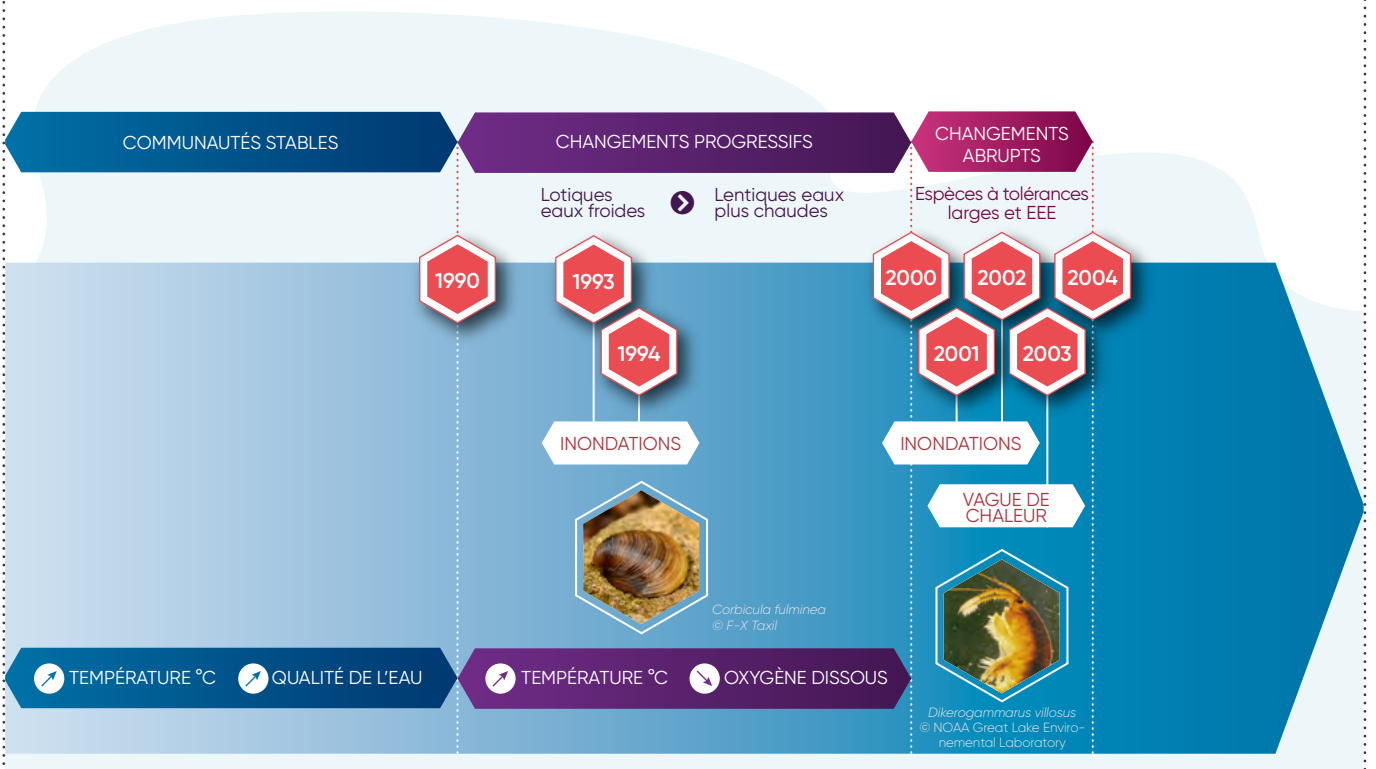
COMMUNAUTÉS STABLES

CHANGEMENTS PROGRESSIFS

CHANGEMENTS ABRUPTS

Lotiques eaux froides

Lentiques eaux plus chaudes

Espèces à tolérances larges et EEE

1990

1993

1994

2000

2001

2002

2003

2004

INONDATIONS

INONDATIONS

VAGUE DE CHALEUR

Corbicula fulminea
© F-X Taxil

Dikerogammarus villosus
© NOAA Great Lake Environnemental Laboratory

TEMPÉRATURE °C

QUALITÉ DE L'EAU

TEMPÉRATURE °C

OXYGÈNE DISSOUS